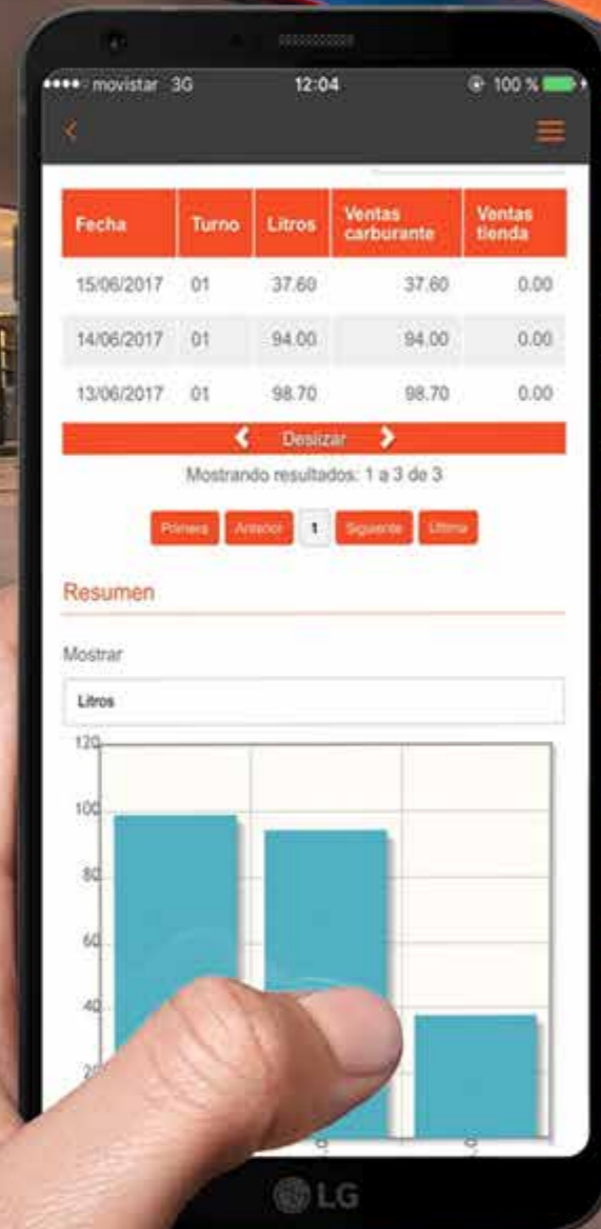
•••• movistar 3G 12:04 100 %

| Fecha | Turno | Litros | Ventas carburante | Ventas tienda |
|---|---|---|---|---|
| 15/06/2017 | 01 | 37.60 | 37.60 | 0.00 |
| 14/06/2017 | 01 | 94.00 | 94.00 | 0.00 |
| 13/06/2017 | 01 | 98.70 | 98.70 | 0.00 |

Deslizar

Mostrando resultados: 1 a 3 de 3

Primera Anterior 1 Siguiente Última

Resumen

Mostrar

Litros

120
100
80
60
40
20

LG